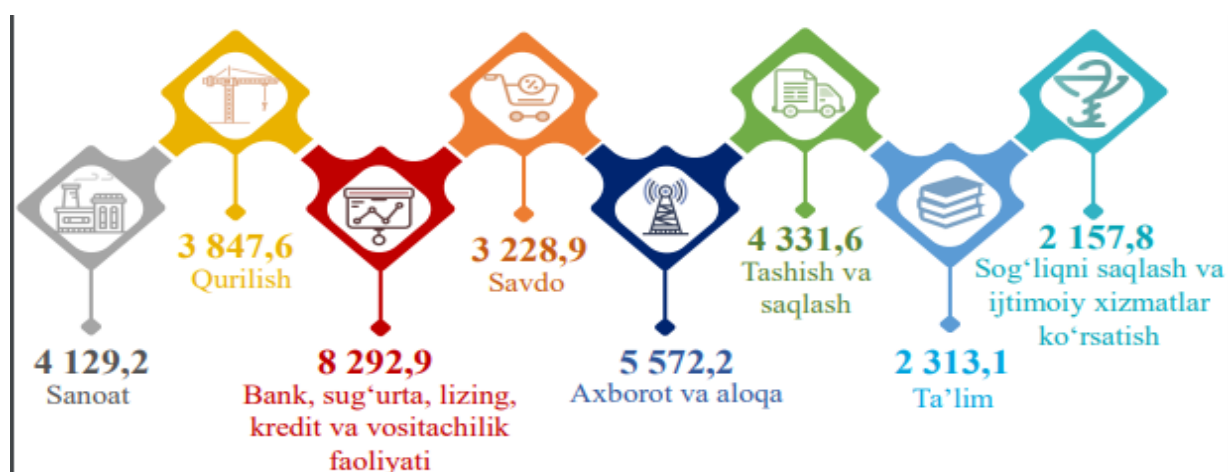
3 847,6
Qurilish

4 129,2
Sanoat

8 292,9
Bank, sug‘urta, lizing, kredit va vositachilik faoliyati

3 228,9
Savdo

5 572,2
Axborot va aloqa

4 331,6
Tashish va saqlash

2 313,1
Ta’lim

2 157,8
Sog‘liqni saqlash va ijtimoiy xizmatlar ko‘rsatish